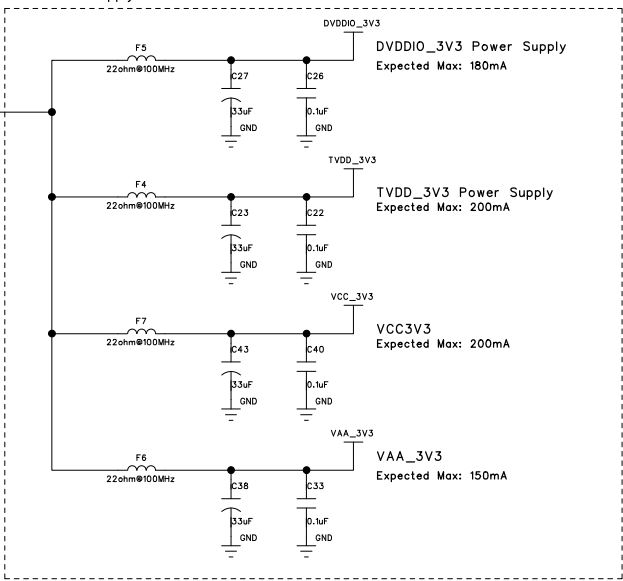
F5
22ohm@100MHz
C27
33uF
GND
C26
0.1uF
GND
DVDDIO_3V3
DVDDIO_3V3 Power Supply
Expected Max: 180mA

F4
22ohm@100MHz
C23
33uF
GND
C22
0.1uF
GND
TVDD_3V3
TVDD_3V3 Power Supply
Expected Max: 200mA

F7
22ohm@100MHz
C43
33uF
GND
C40
0.1uF
GND
VCC_3V3
VCC3V3
Expected Max: 200mA

F6
22ohm@100MHz
C38
33uF
GND
C33
0.1uF
GND
VAA_3V3
VAA_3V3
Expected Max: 150mA